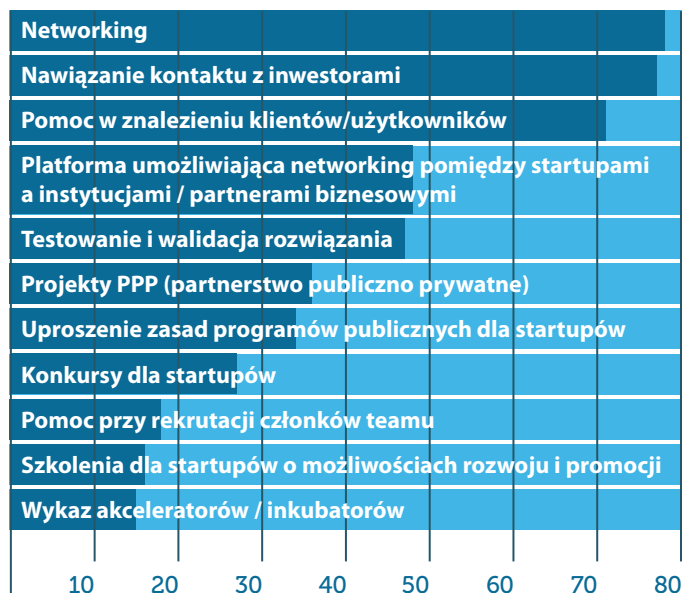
Networking

Nawiązanie kontaktu z inwestorami

Pomoc w znalezieniu klientów/użytkowników

Platforma umożliwiająca networking pomiędzy startupami a instytucjami / partnerami biznesowymi

Testowanie i walidacja rozwiązania

Projekty PPP (partnerstwo publiczno prywatne)

Uproszenie zasad programów publicznych dla startupów

Konkursy dla startupów

Pomoc przy rekrutacji członków teamu

Szkolenia dla startupów o możliwościach rozwoju i promocji

Wykaz akceleratorów / inkubatorów

10 20 30 40 50 60 70 80